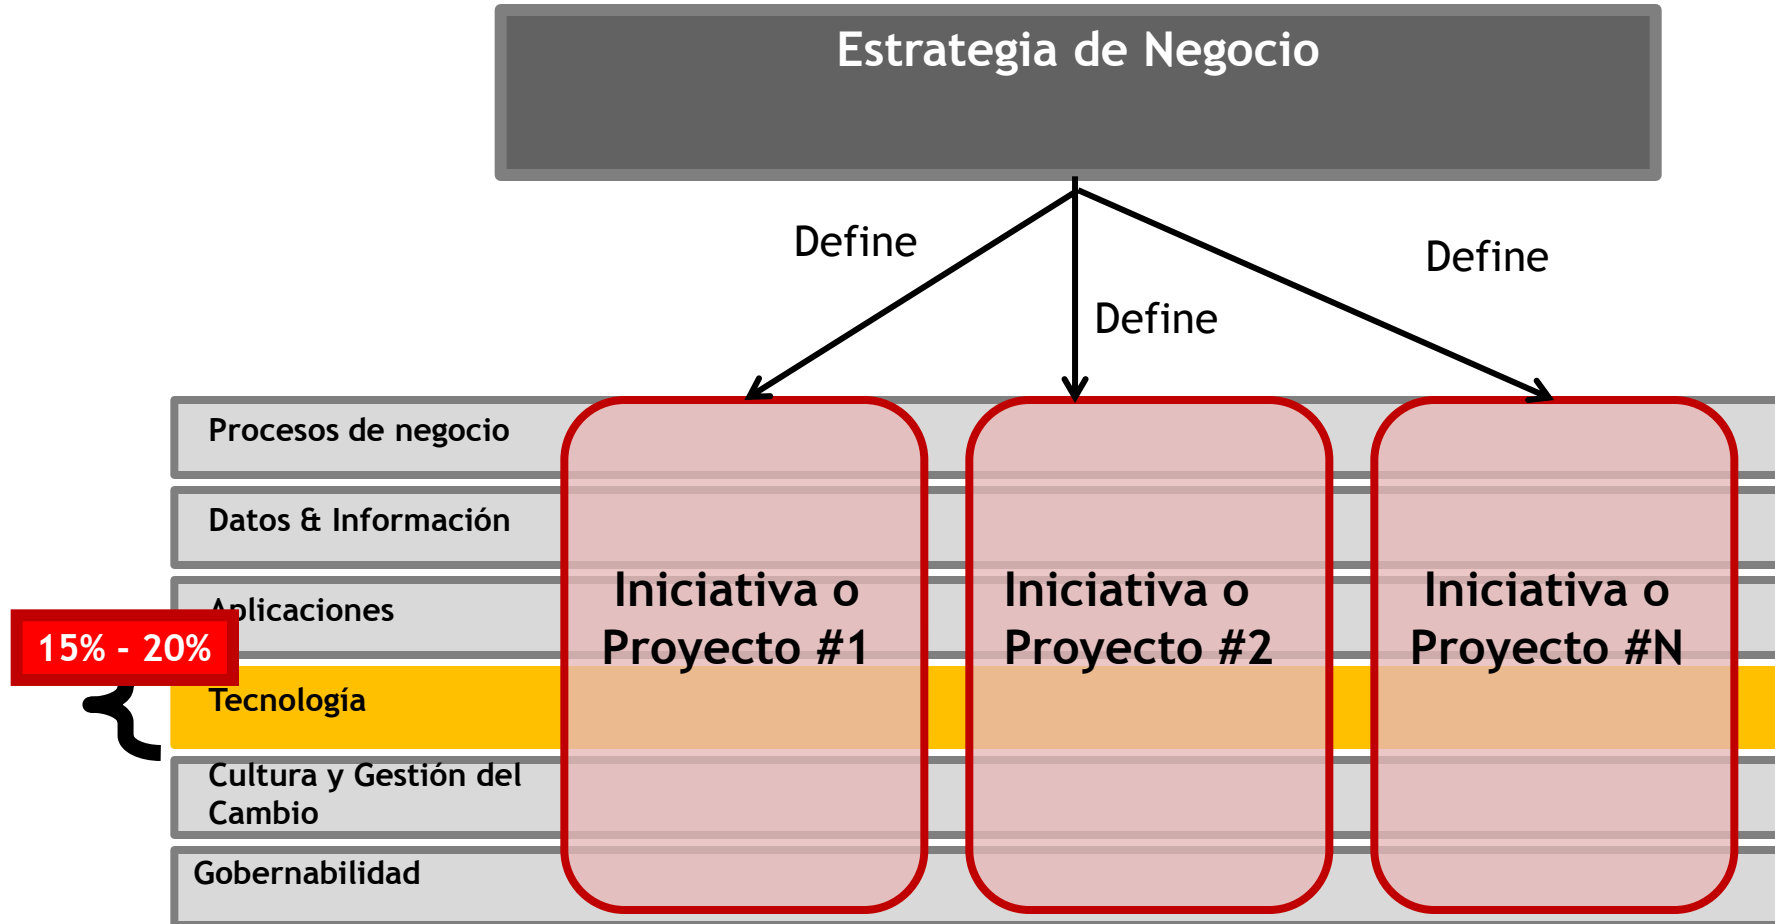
Estrategia de Negocio

Define

Define

Define

Procesos de negocio

Datos & Información

Aplicaciones

15% - 20%

Tecnología

Cultura y Gestión del Cambio

Gobernabilidad

Iniciativa o Proyecto #1

Iniciativa o Proyecto #2

Iniciativa o Proyecto #N